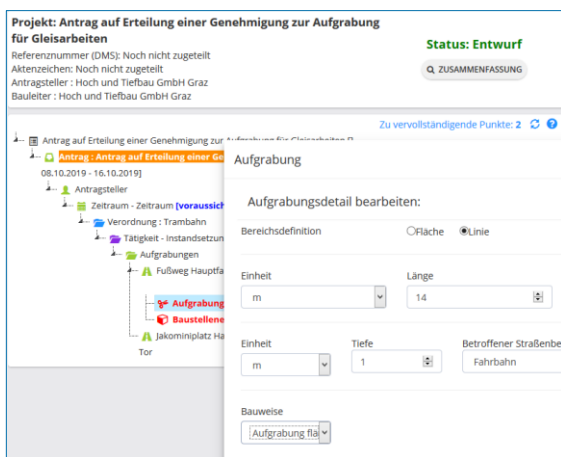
Projekt: Antrag auf Erteilung einer Genehmigung zur Aufgrabung für Gleisarbeiten

Referenznummer (DMS): Noch nicht zugeteilt
Aktenzeichen: Noch nicht zugeteilt
Antragsteller : Hoch und Tiefbau GmbH Graz
Bauleiter : Hoch und Tiefbau GmbH Graz

Status: Entwurf

ZUSAMMENFASSUNG

Zu vervollständigende Punkte: 2

Antrag auf Erteilung einer Genehmigung zur Aufgrabung für Gleisarbeiten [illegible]
Antrag : Antrag auf Erteilung einer Ge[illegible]
08.10.2019 - 16.10.2019]
Antragsteller
Zeitraum - Zeitraum [voraussich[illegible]
Verordnung : Trambahn
Tätigkeit - Instandsetzun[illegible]
Aufgrabungen
Fußweg Hauptfa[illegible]
Aufgrabung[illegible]
Baustellene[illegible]
Jakominiplatz Ha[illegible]
Tor

Aufgrabung

Aufgrabungsdetail bearbeiten:

Bereichsdefinition
Fläche
Linie

Einheit
m
Länge
14

Einheit
m
Tiefe
1
Betroffener Straßenbe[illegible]
Fahrbahn

Bauweise
Aufgrabung fla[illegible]